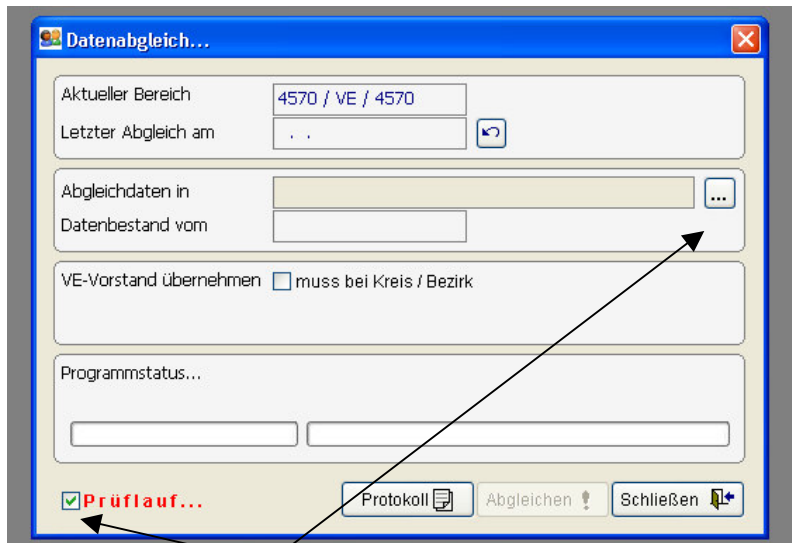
Datenabgleich...

Aktueller Bereich 4570 / VE / 4570
Letzter Abgleich am . .

Abgleichdaten in ...
Datenbestand vom

VE-Vorstand übernehmen muss bei Kreis / Bezirk

Programmstatus...

Prüflauf...

Protokoll Abgleichen Schließen